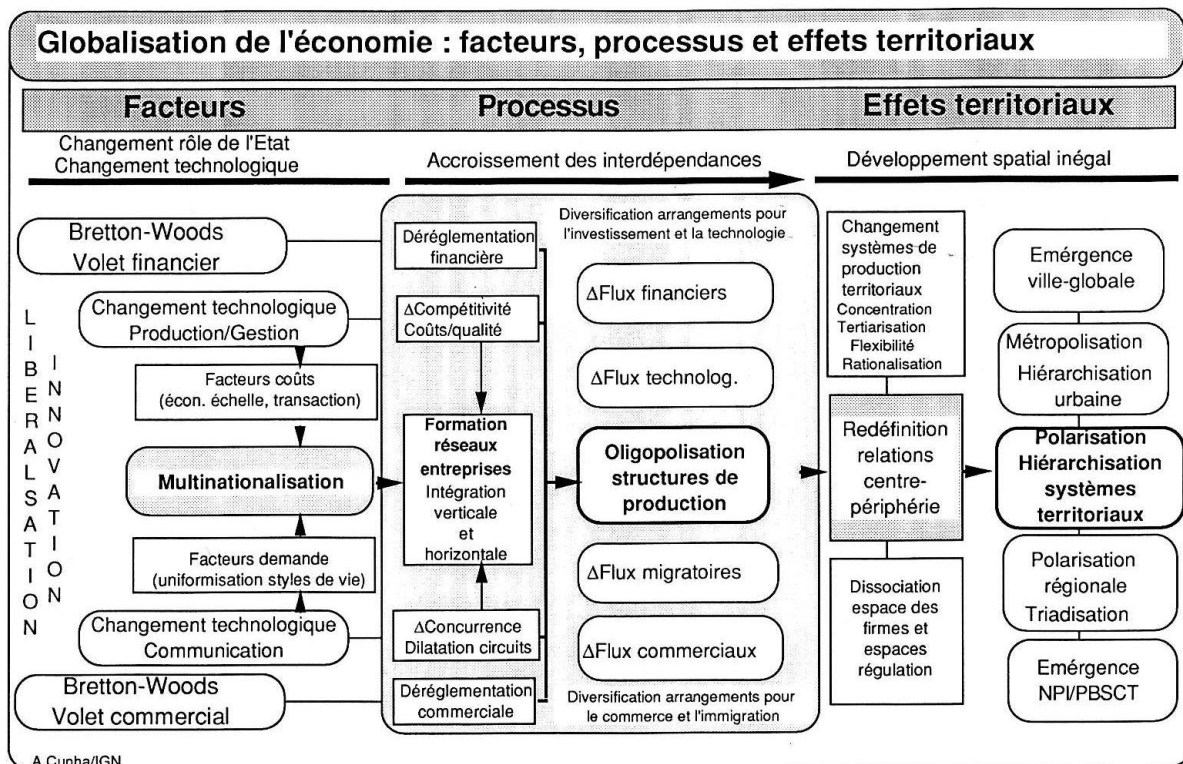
Globalisation de l'économie : facteurs, processus et effets territoriaux

Facteurs

Processus

Effets territoriaux

Changement rôle de l'Etat
Changement technologique

Accroissement des interdépendances

Développement spatial inégal

Bretton-Woods
Volet financier

Changement technologique
Production/Gestion

Facteurs coûts
(écon. échelle, transaction)

Multinationalisation

Facteurs demande
(uniformisation styles de vie)

Changement technologique
Communication

Bretton-Woods
Volet commercial

LIBERALISATION

INNOVATION

Déréglementation financière

ΔCompétitivité
Coûts/qualité

Formation réseaux entreprises
Intégration verticale et horizontale

ΔConcurrence
Dilatation circuits

Déréglementation commerciale

Diversification arrangements pour l'investissement et la technologie

ΔFlux financiers

ΔFlux technolog.

Oligopolisation structures de production

ΔFlux migratoires

ΔFlux commerciaux

Diversification arrangements pour le commerce et l'immigration

Changement systèmes de production territoriaux
Concentration
Tertiarisation
Flexibilité
Rationalisation

Redéfinition relations centre-périphérie

Dissociation espace des firmes et espaces régulation

Emérgence ville-globale

Métropolisation
Hiérarchisation urbaine

Polarisation
Hiérarchisation
systèmes
territoriaux

Polarisation régionale
Triadisation

Emérgence
NPI/PBSCT

A Cunha/IGN